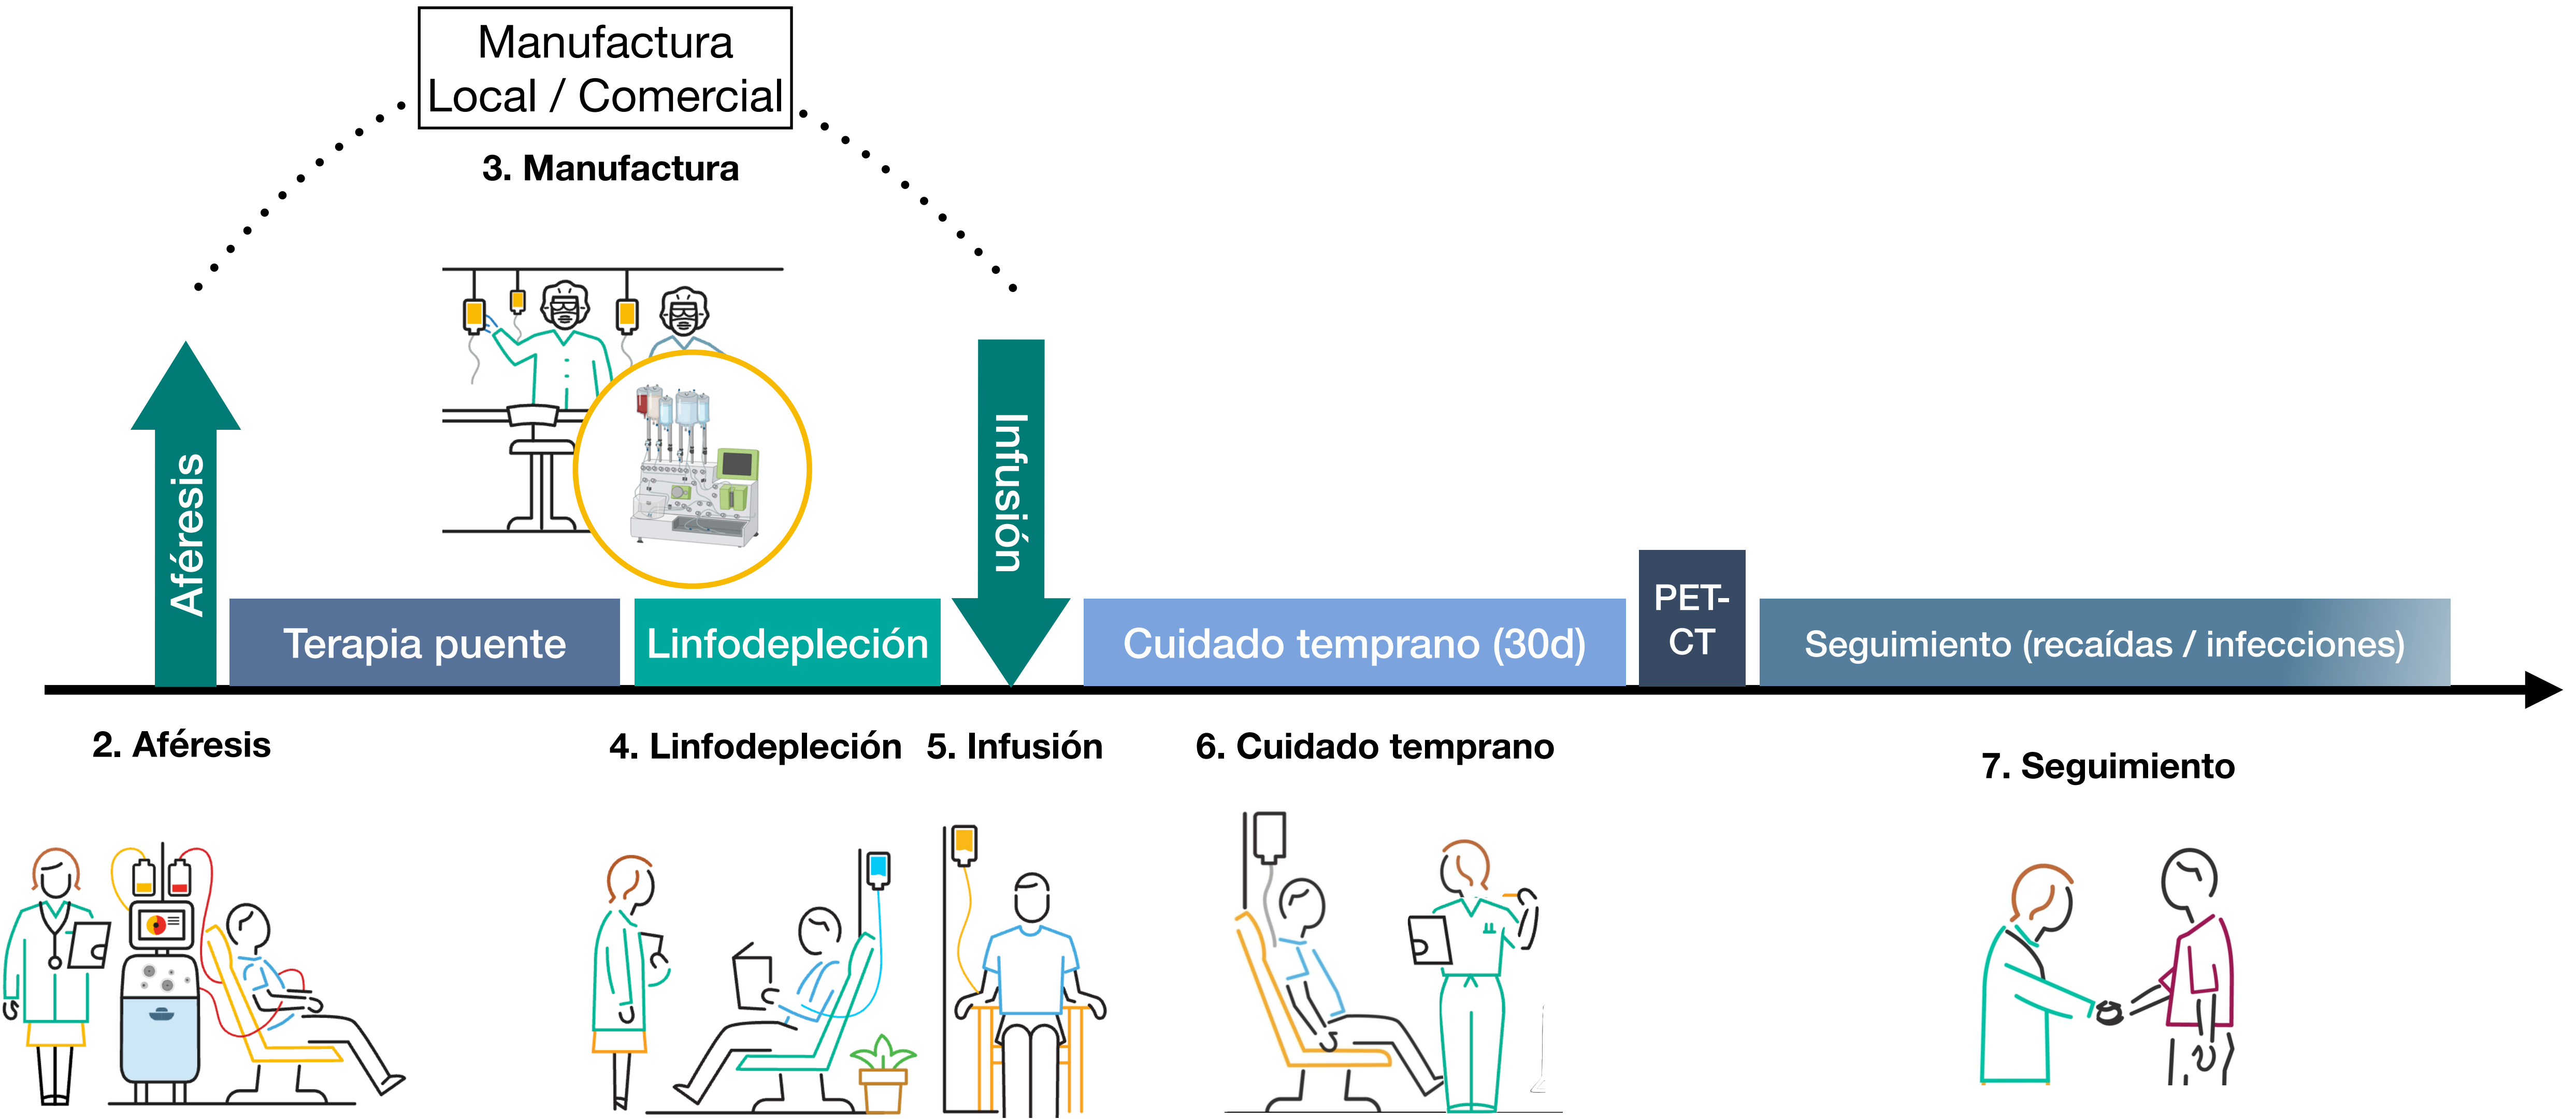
Manufactura
Local / Comercial

3. Manufactura

Aféresis

Infusión

Terapia puente

Linfodepleción

Cuidado temprano (30d)

PET-CT

Seguimiento (recaídas / infecciones)

2. Aféresis

4. Linfodepleción

5. Infusión

6. Cuidado temprano

7. Seguimiento